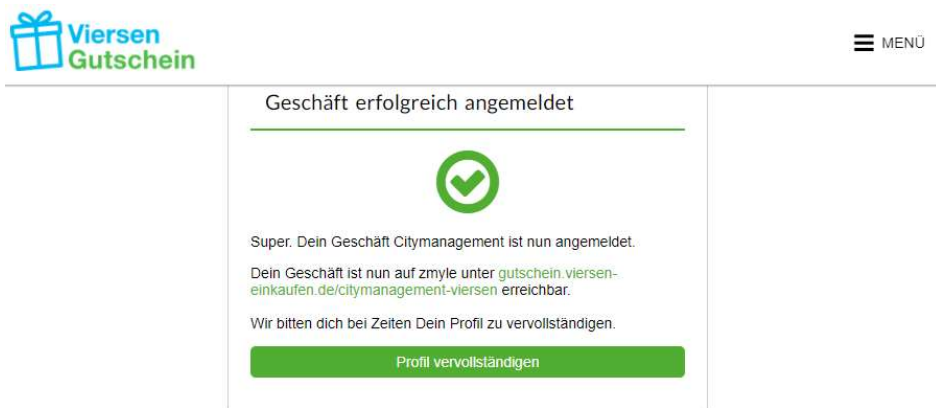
Viersen
Gutschein

MENÜ

Geschäft erfolgreich angemeldet

Super. Dein Geschäft Citymanagement ist nun angemeldet.

Dein Geschäft ist nun auf zmyle unter gutschein.viersen-einkaufen.de/citymanagement-viersen erreichbar.

Wir bitten dich bei Zeiten Dein Profil zu vervollständigen.

Profil vervollständigen